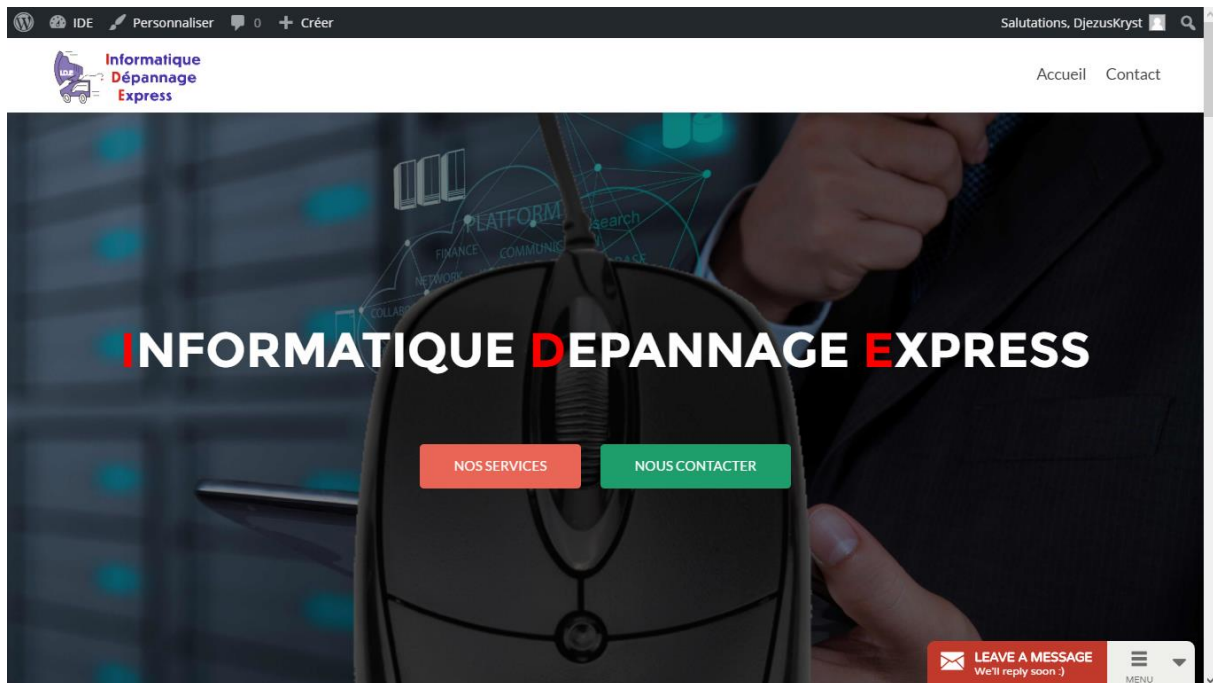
IDE Personnaliser 0 Créer

Salutations, DjezusKryst

I.D.E

Informatique Dépannage Express

Accueil Contact

PLATFORM search FINANCE COMMUNI NETWORK COLLAB

INFORMATIQUE DEPANNAGE EXPRESS

NOS SERVICES

NOUS CONTACTER

LEAVE A MESSAGE
We'll reply soon :)

MENU